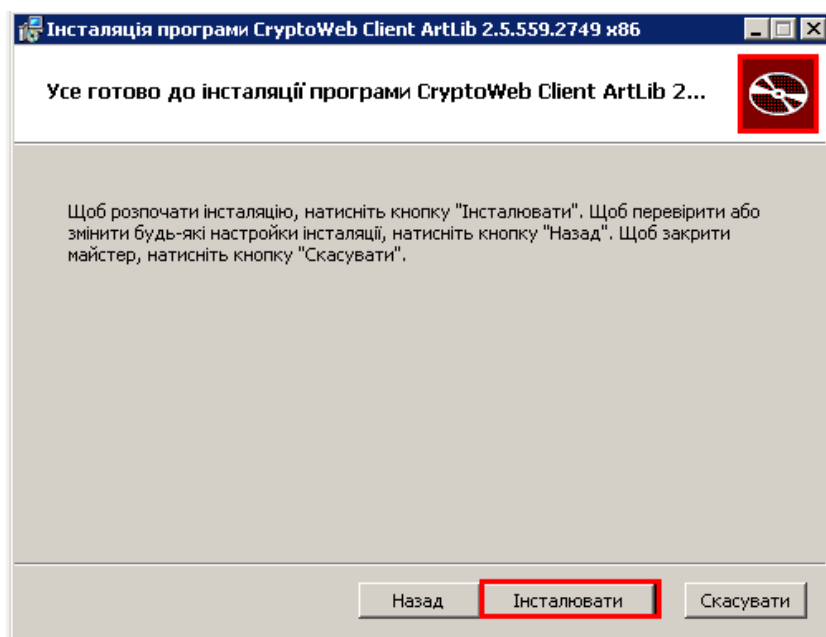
Інсталяція програми CryptoWeb Client ArtLib 2.5.559.2749 x86

Усе готово до інсталяції програми CryptoWeb Client ArtLib 2...

Щоб розпочати інсталяцію, натисніть кнопку "Інсталювати". Щоб перевірити або змінити будь-які настройки інсталяції, натисніть кнопку "Назад". Щоб закрити майстер, натисніть кнопку "Скасувати".

Назад
Інсталювати
Скасувати